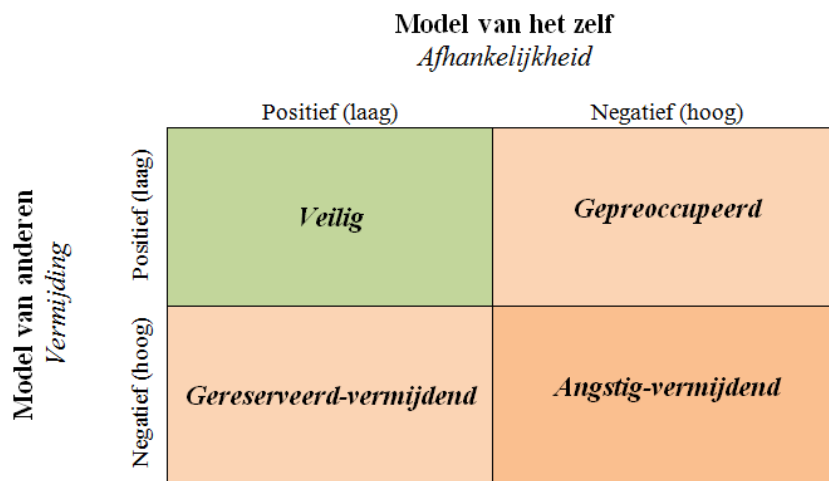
Model van het zelf
*Afhankelijkheid*

Model van anderen
*Vermijding*

| | Positief (laag) | Negatief (hoog) |
|---|---|---|
| Positief (laag) | ***Veilig*** | ***Gepreoccupeerd*** |
| Negatief (hoog) | ***Gereserveerd-vermijdend*** | ***Angstig-vermijdend*** |